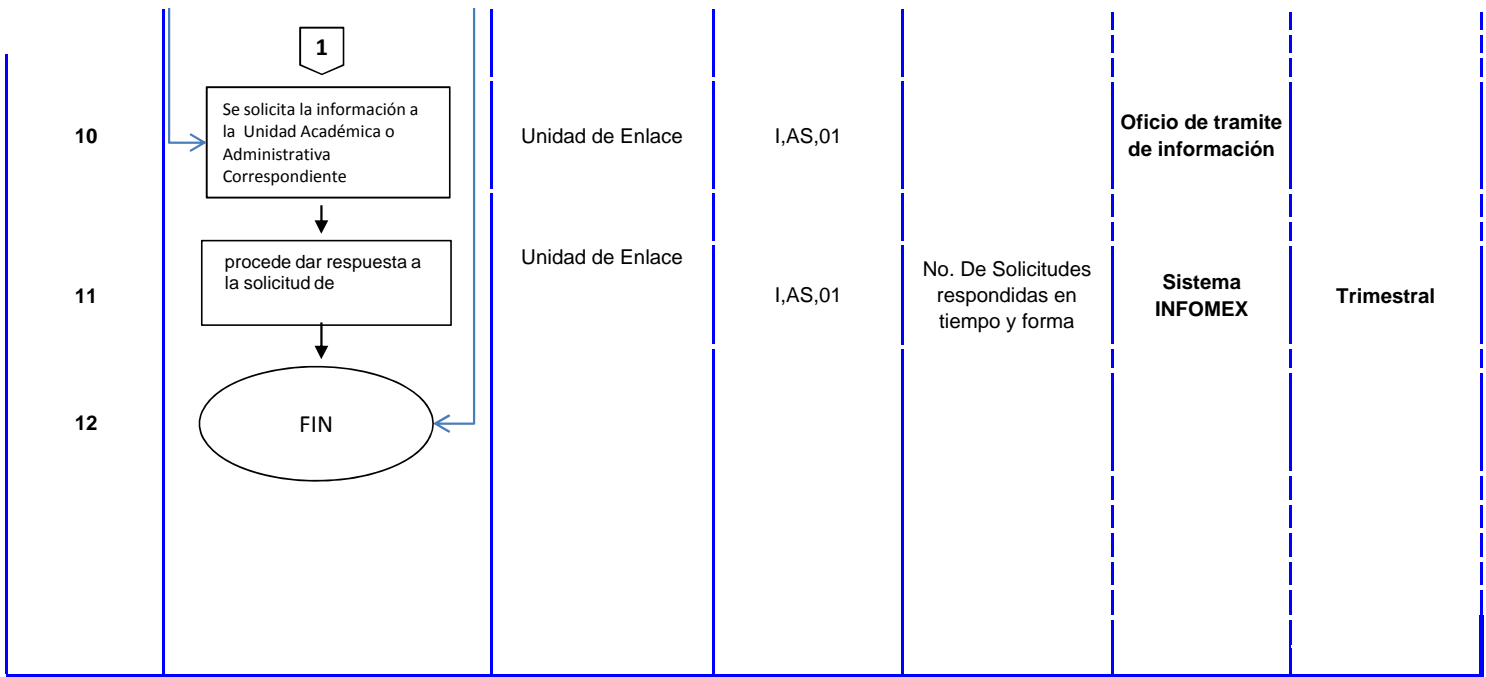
| | | | | | | |
|---|---|---|---|---|---|---|
| | 1 | | | | | |
| 10 | Se solicita la información a la Unidad Académica o Administrativa Correspondiente | Unidad de Enlace | I,AS,01 | | **Oficio de tramite de información** | |
| 11 | procede dar respuesta a la solicitud de | Unidad de Enlace | I,AS,01 | No. De Solicitudes respondidas en tiempo y forma | **Sistema INFOMEX** | **Trimestral** |
| 12 | FIN | | | | | |